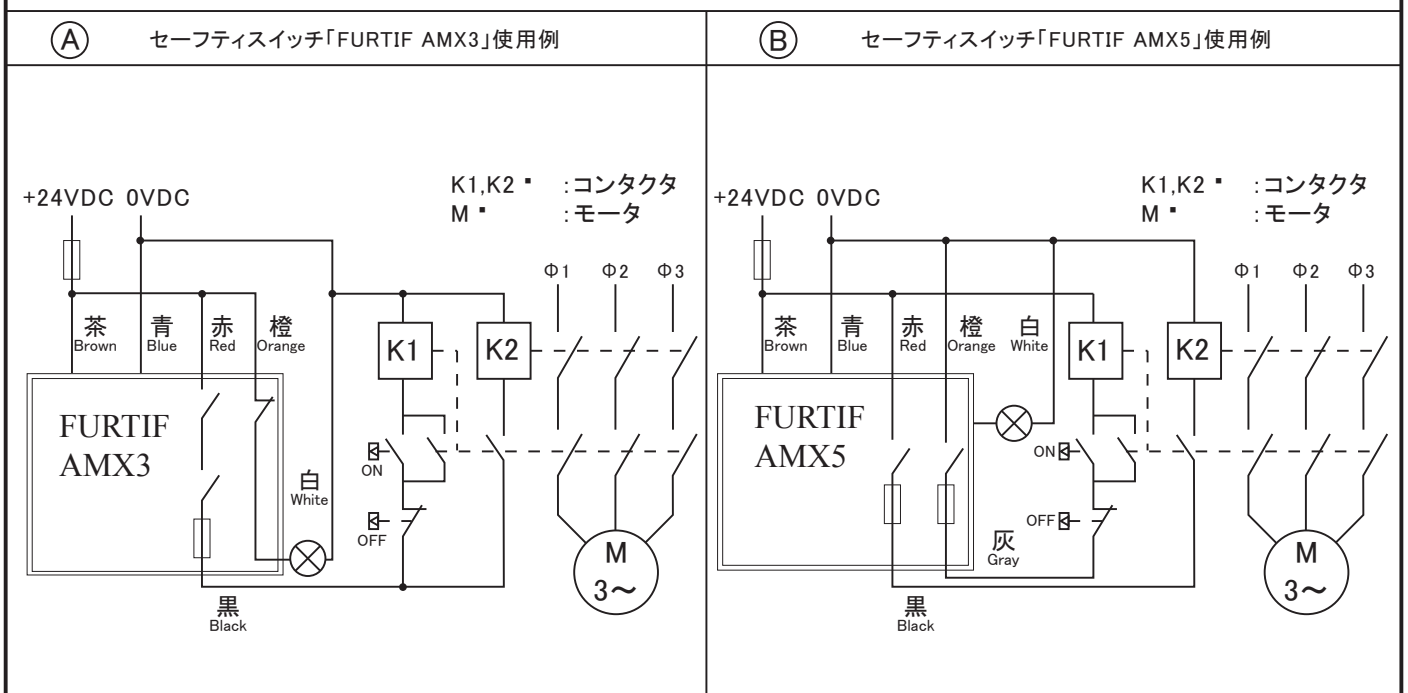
Ⓐ セーフティスイッチ「FURTIF AMX3」使用例

+24VDC 0VDC

K1,K2 ･ :コンタクタ
M ･ :モータ

Φ1 Φ2 Φ3

茶 Brown
青 Blue
赤 Red
橙 Orange

K1
K2

FURTIF AMX3

白 White

ON
OFF

M 3～

黒 Black

Ⓑ セーフティスイッチ「FURTIF AMX5」使用例

+24VDC 0VDC

K1,K2 ･ :コンタクタ
M ･ :モータ

Φ1 Φ2 Φ3

茶 Brown
青 Blue
赤 Red
橙 Orange
白 White

K1
K2

FURTIF AMX5

ON
OFF

灰 Gray

M 3～

黒 Black